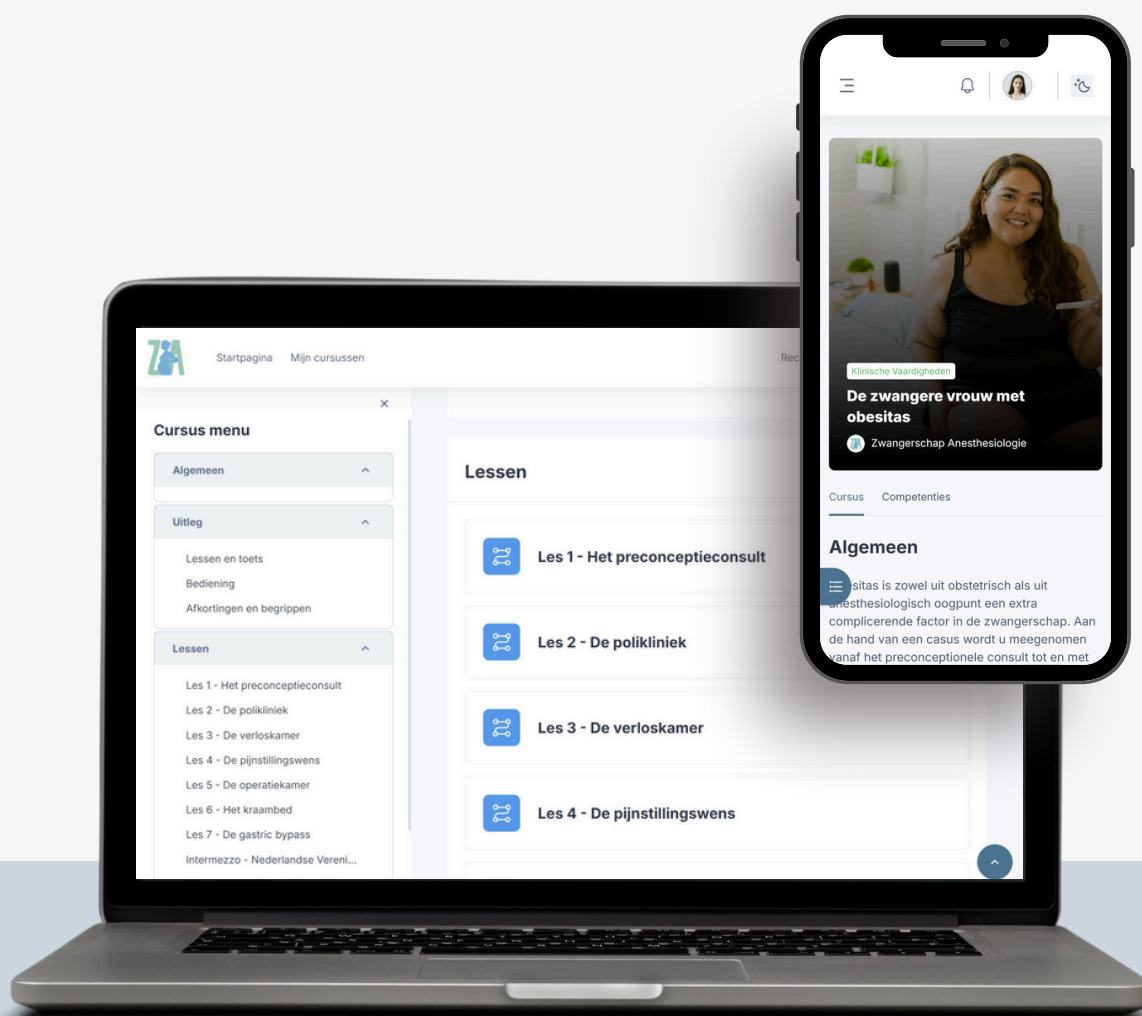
ZA Startpagina Mijn cursussen Rec

×

Cursus menu

Algemeen

Uitleg

Lessen en toets
Bediening
Afkortingen en begrippen

Lessen

Les 1 - Het preconceptieconsult
Les 2 - De polikliniek
Les 3 - De verloskamer
Les 4 - De pijnstillingswens
Les 5 - De operatiekamer
Les 6 - Het kraambed
Les 7 - De gastric bypass
Intermezzo - Nederlandse Vereni...

Lessen

Les 1 - Het preconceptieconsult

Les 2 - De polikliniek

Les 3 - De verloskamer

Les 4 - De pijnstillingswens

Klinische Vaardigheden

De zwangere vrouw met obesitas

Zwangerschap Anesthesiologie

Cursus Competenties

Algemeen

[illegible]sitas is zowel uit obstetrisch als uit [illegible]esthesiologisch oogpunt een extra complicerende factor in de zwangerschap. Aan de hand van een casus wordt u meegenomen vanaf het preconceptionele consult tot en met